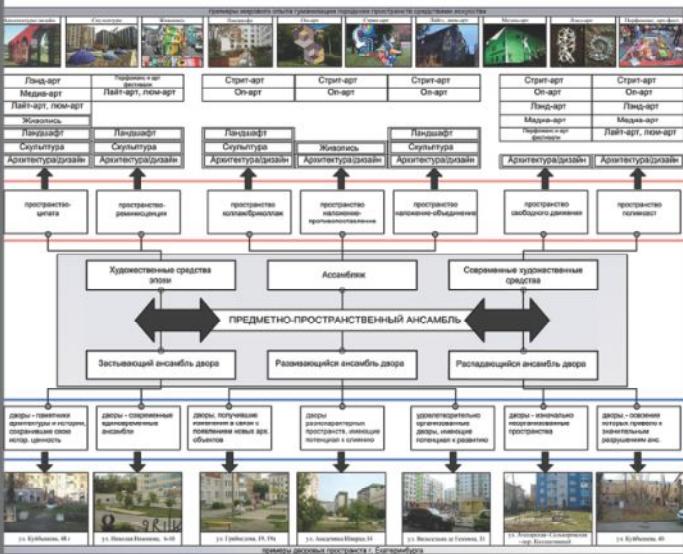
примеры мирового опыта гуманизации городских пространств средствами искусства

Архитектура/дизайн
Скульптура
Живопись
Ландшафт
Стрит-арт
Лайт-арт, люм-арт
Медиа-арт
Лэнд-арт
Перфоманс, арт-фест.

Лэнд-арт
Медиа-арт
Лайт-арт, люм-арт
Живопись
Ландшафт
Скульптура
Архитектура/дизайн

Перфоманс и арт фестивали
Лайт-арт, люм-арт
Ландшафт
Скульптура
Архитектура/дизайн

Стрит-арт
Оп-арт
Ландшафт
Скульптура
Архитектура/дизайн

Стрит-арт
Оп-арт
Живопись
Архитектура/дизайн

Стрит-арт
Оп-арт
Ландшафт
Скульптура
Архитектура/дизайн

Стрит-арт
Оп-арт
Лэнд-арт
Медиа-арт
Перфоманс и арт фестивали
Архитектура/дизайн

Стрит-арт
Оп-арт
Лэнд-арт
Медиа-арт
Лайт-арт, люм-арт
Архитектура/дизайн

пространство-цитата
пространство-реминисценция
пространство коллаж/бриколлаж
пространство наложение-противопоставление
пространство наложение-объединение
пространство свободного движения
пространство полиэкост

Художественные средства эпохи
Ассамбляж
Современные художественные средства

ПРЕДМЕТНО-ПРОСТРАНСТВЕННЫЙ АНСАМБЛЬ

Застывающий ансамбль двора
Развивающийся ансамбль двора
Распадающийся ансамбль двора

дворы – памятники архитектуры и истории, сохранившие свою истор. ценность
дворы – современные единовременные ансамбли
дворы, получившие изменения в связи с появлением новых арх. объектов
дворы разнохарактерных пространств, имеющие потенциал к слиянию
удовлетворительно организованные дворы, имеющие потенциал к развитию
дворы – изначально неорганизованные пространства
дворы, освоение которых привело к значительным разрушениям анс.

ул. Куйбышева, 48 г
ул. Николая Никонова, 8-10
ул. Грибоедова, 19, 19а
ул. Академика Шварца,14
ул. Вильгельма де Геннина, 31
ул. Азина, 40 / ул. Сельхорная
ул. Куйбышева, 40

примеры дворовых пространств г. Екатеринбурга